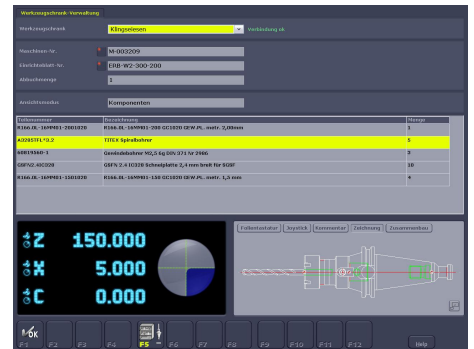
Werkzeugschrank-Verwaltung

Werkzeugschrank Klingelsen Verbindung ok

Maschinen-Nr. M-003209

Einrichteblatt-Nr. ERB-W2-300-200

Abbuchmenge 1

Ansichtsmodus Komponenten

| Teilenummer | Bezeichnung | Menge |
|---|---|---|
| R166.0L-16MM01-200 | R166.0L-16MM01-200 GC1020 GEW.PL. metr. 2,00mm | 1 |
| A226STFL*3.2 | TITEX Spiralbohrer | 5 |
| 60819560-1 | Gewindebohrer M3,5 6g DIN 371 fur 2066 | 9 |
| GSFN2.43C028 | GSFN 2.4 IC028 Schneidplatte 2,4 mm breit für SGBF | 10 |
| R166.0L-16MM01-150 | R166.0L-16MM01-150 GC1020 GEW.PL. metr. 1,5 mm | 4 |

Z 150.000
X 5.000
C 0.000

Funktionstaster Joystick Kommentar Zeichnung Zusammenbau

OK F1 F2 F3 F4 F5 F6 F7 F8 F9 F10 F11 F12 Help